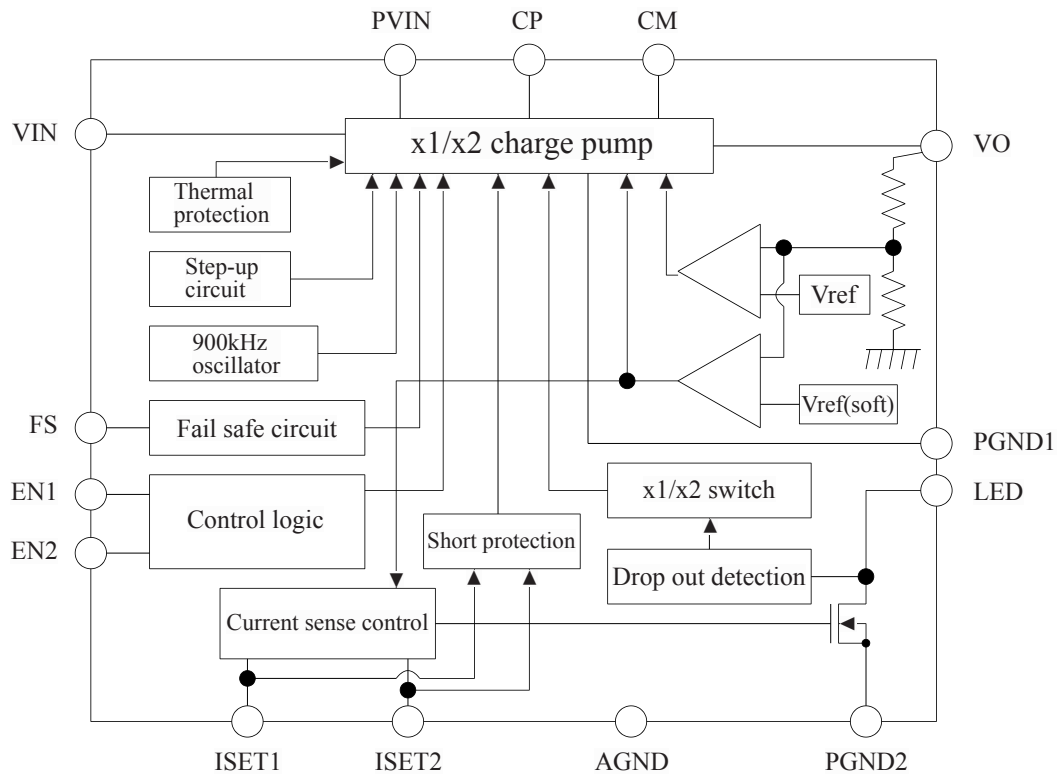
PVIN
CP
CM
VIN
x1/x2 charge pump
VO
Thermal protection
Step-up circuit
Vref
900kHz oscillator
FS
Fail safe circuit
Vref(soft)
PGND1
EN1
x1/x2 switch
LED
Control logic
EN2
Short protection
Drop out detection
Current sense control
ISET1
ISET2
AGND
PGND2